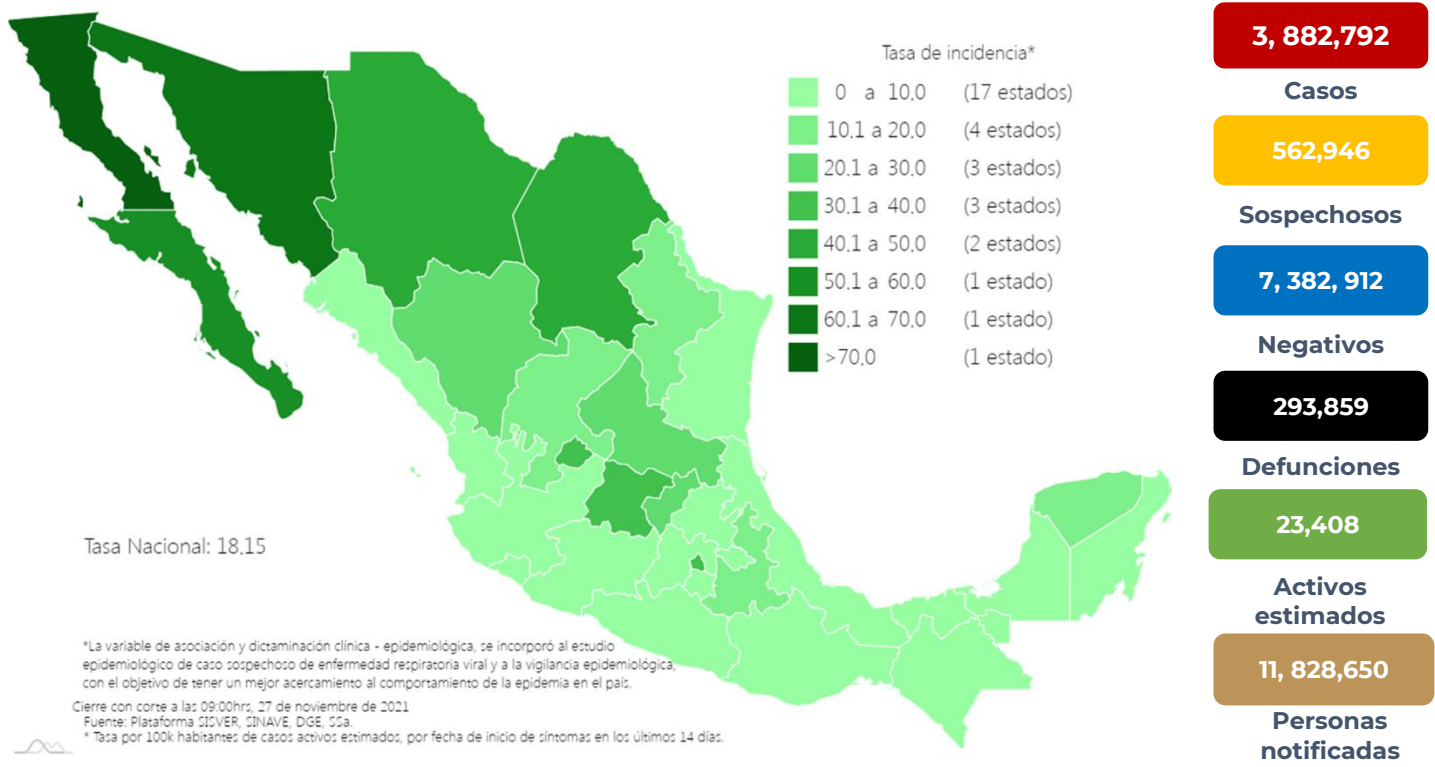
Tasa de incidencia*

| | |
|---|---|
| 0 a 10.0 | (17 estados) |
| 10.1 a 20.0 | (4 estados) |
| 20.1 a 30.0 | (3 estados) |
| 30.1 a 40.0 | (3 estados) |
| 40.1 a 50.0 | (2 estados) |
| 50.1 a 60.0 | (1 estado) |
| 60.1 a 70.0 | (1 estado) |
| >70.0 | (1 estado) |

Tasa Nacional: 18.15

*La variable de asociación y dictaminación clínica - epidemiológica, se incorporó al estudio epidemiológico de caso sospechoso de enfermedad respiratoria viral y a la vigilancia epidemiológica, con el objetivo de tener un mejor acercamiento al comportamiento de la epidemia en el país.

Cierre con corte a las 09:00hrs, 27 de noviembre de 2021
Fuente: Plataforma SISVER, SINAVE, DGE, SSa.
* Tasa por 100k habitantes de casos activos estimados, por fecha de inicio de síntomas en los últimos 14 días.

3, 882,792
Casos
562,946
Sospechosos
7, 382, 912
Negativos
293,859
Defunciones
23,408
Activos estimados
11, 828,650
Personas notificadas